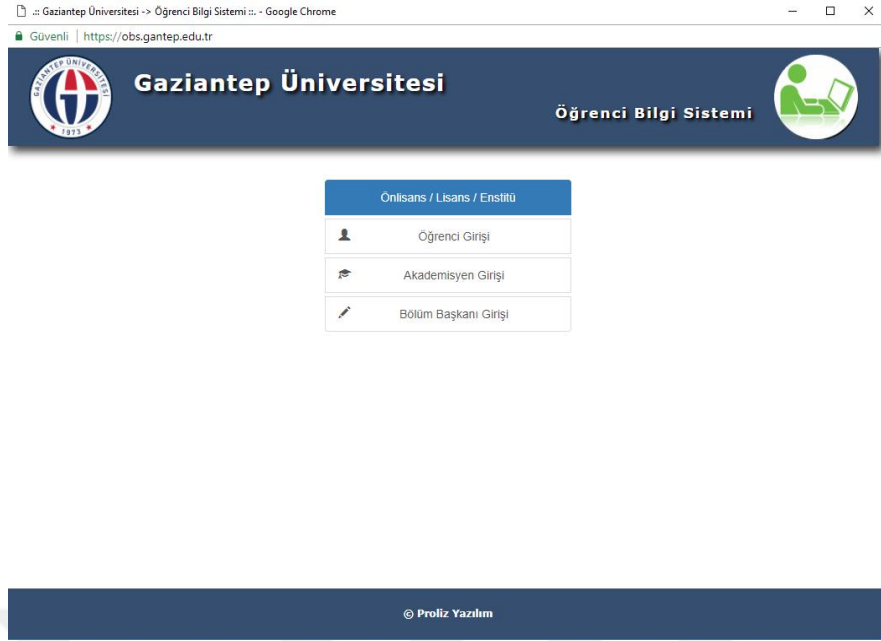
.:: Gaziantep Üniversitesi -> Öğrenci Bilgi Sistemi ::. - Google Chrome

Güvenli | https://obs.gantep.edu.tr

GAZİANTEP ÜNİVERSİTESİ 1973

Gaziantep Üniversitesi

Öğrenci Bilgi Sistemi

Önlisans / Lisans / Enstitü

Öğrenci Girişi

Akademisyen Girişi

Bölüm Başkanı Girişi

© Proliz Yazılım